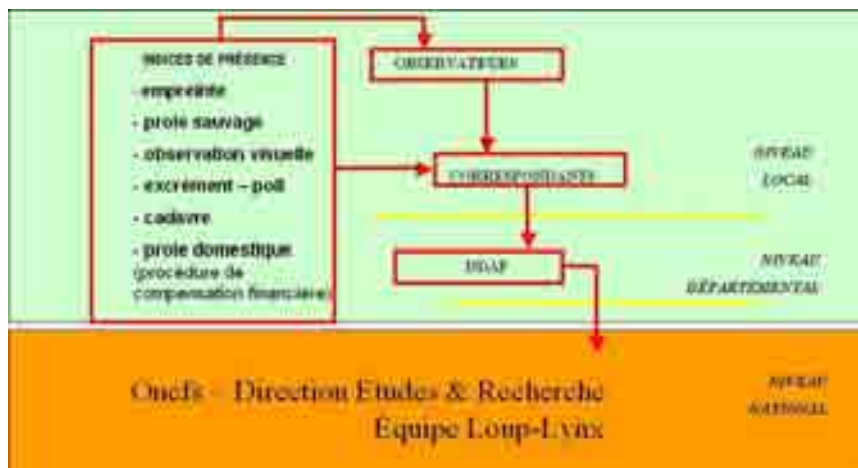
INDICES DE PRÉSENCE

- empreinte

- proie sauvage

- observation visuelle

- excrément – poil

- cadavre

- proie domestique (procédure de compensation financière)

OBSERVATEURS

CORRESPONDANTS

SDAF

NIVEAU LOCAL

NIVEAU DÉPARTEMENTAL

Oncfs – Direction Etudes & Recherche
Equipe Loup-Lynx

NIVEAU NATIONAL